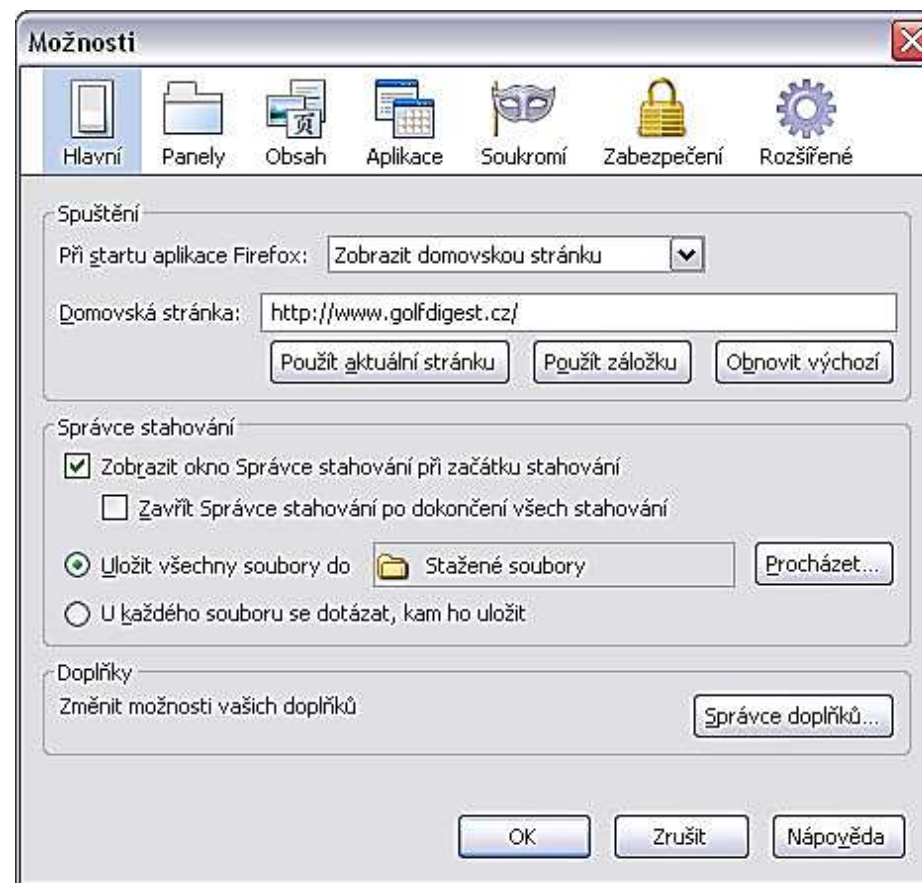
Možnosti

Hlavní Panely Obsah Aplikace Soukromí Zabezpečení Rozšířené

Spuštění

Při startu aplikace Firefox: Zobrazit domovskou stránku

Domovská stránka: http://www.golfdigest.cz/

Použít aktuální stránku Použít záložku Obnovit výchozí

Správce stahování

Zobrazit okno Správce stahování při začátku stahování

Zavřít Správce stahování po dokončení všech stahování

Uložit všechny soubory do Stažené soubory Procházet...

U každého souboru se dotázat, kam ho uložit

Doplňky

Změnit možnosti vašich doplňků

Správce doplňků...

OK Zrušit Nápověda